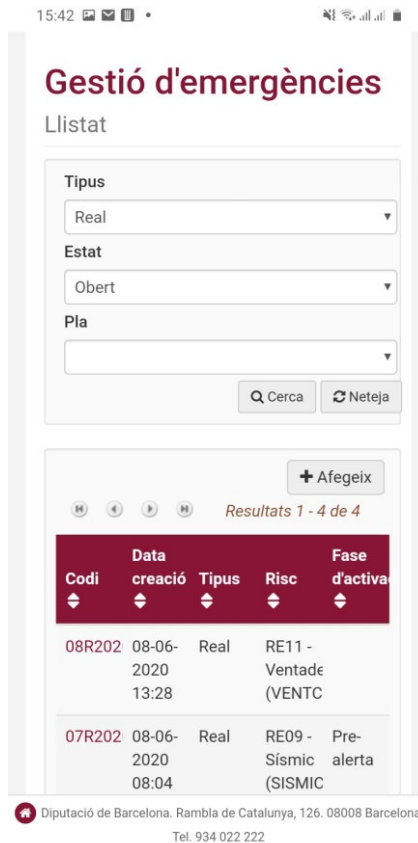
15:42

Gestió d'emergències
Llistat

Tipus
Real
Estat
Obert
Pla

Cerca
Neteja

+ Afegeix
Resultats 1 - 4 de 4

| Codi | Data creació | Tipus | Risc | Fase d'activa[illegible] |
|---|---|---|---|---|
| 08R202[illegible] | 08-06-2020 13:28 | Real | RE11 - Ventade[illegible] (VENTC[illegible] | |
| 07R202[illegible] | 08-06-2020 08:04 | Real | RE09 - Sísmic (SISMIC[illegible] | Pre-alerta |

Diputació de Barcelona. Rambla de Catalunya, 126. 08008 Barcelona
Tel. 934 022 222